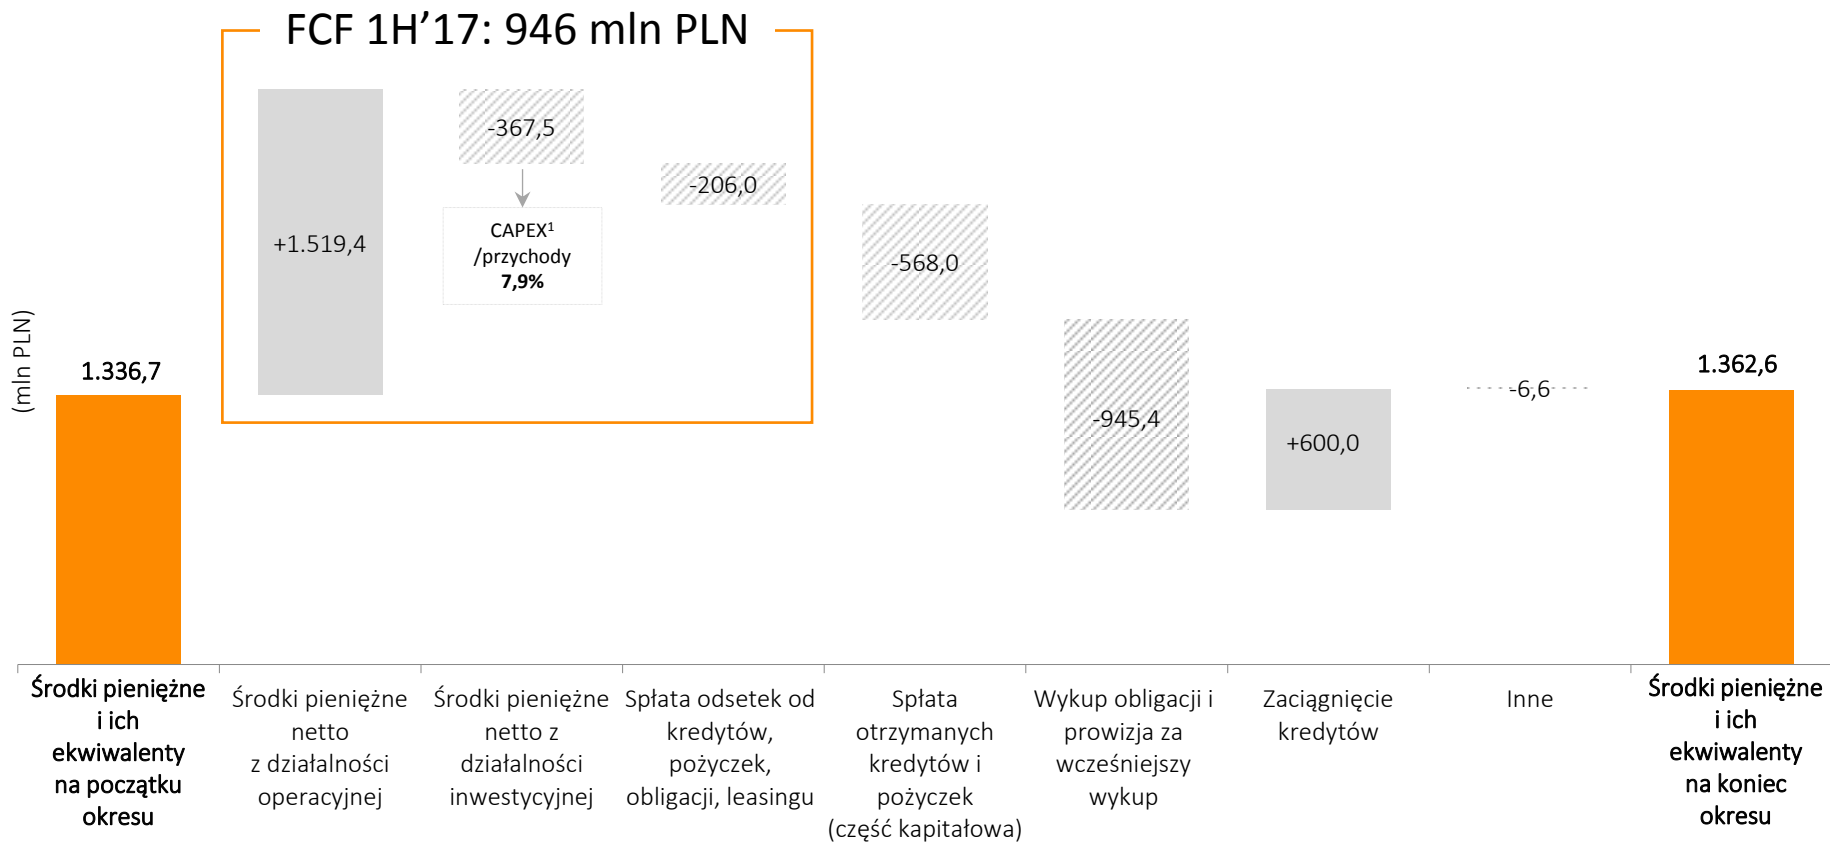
FCF 1H’17: 946 mln PLN

(mln PLN)

1.336,7

+1.519,4

-367,5

CAPEX$^1$ /przychody **7,9%**

-206,0

-568,0

-945,4

+600,0

-6,6

1.362,6

Środki pieniężne i ich ekwiwalenty na początku okresu

Środki pieniężne netto z działalności operacyjnej

Środki pieniężne netto z działalności inwestycyjnej

Spłata odsetek od kredytów, pożyczek, obligacji, leasingu

Spłata otrzymanych kredytów i pożyczek (część kapitałowa)

Wykup obligacji i prowizja za wcześniejszy wykup

Zaciągnięcie kredytów

Inne

Środki pieniężne i ich ekwiwalenty na koniec okresu